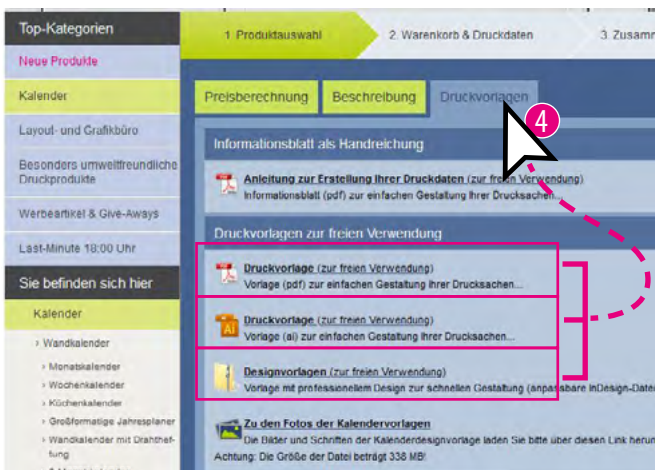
Top-Kategorien

Neue Produkte

Kalender

Layout- und Grafikbüro

Besonders umweltfreundliche Druckprodukte

Werbeartikel & Give-Aways

Last-Minute 18:00 Uhr

Sie befinden sich hier

Kalender

› Wandkalender

› Monatskalender

› Wochenkalender

› Küchenkalender

› Großformatige Jahresplaner

› Wandkalender mit Drahthef-tung

1. Produktauswahl

2. Warenkorb & Druckdaten

3. Zusamm

Preisberechnung

Beschreibung

Druckvorlagen

4

Informationsblatt als Handreichung

Anleitung zur Erstellung Ihrer Druckdaten (zur freien Verwendung)
Informationsblatt (pdf) zur einfachen Gestaltung Ihrer Drucksachen...

Druckvorlagen zur freien Verwendung

Druckvorlage (zur freien Verwendung)
Vorlage (pdf) zur einfachen Gestaltung Ihrer Drucksachen...

Ai

Druckvorlage (zur freien Verwendung)
Vorlage (ai) zur einfachen Gestaltung Ihrer Drucksachen...

Designvorlagen (zur freien Verwendung)
Vorlage mit professionellem Design zur schnellen Gestaltung (anpassbare InDesign-Date

Zu den Fotos der Kalendervorlagen
Die Bilder und Schriften der Kalenderdesignvorlage laden Sie bitte über diesen Link herun
Achtung: Die Größe der Datei beträgt 338 MB!